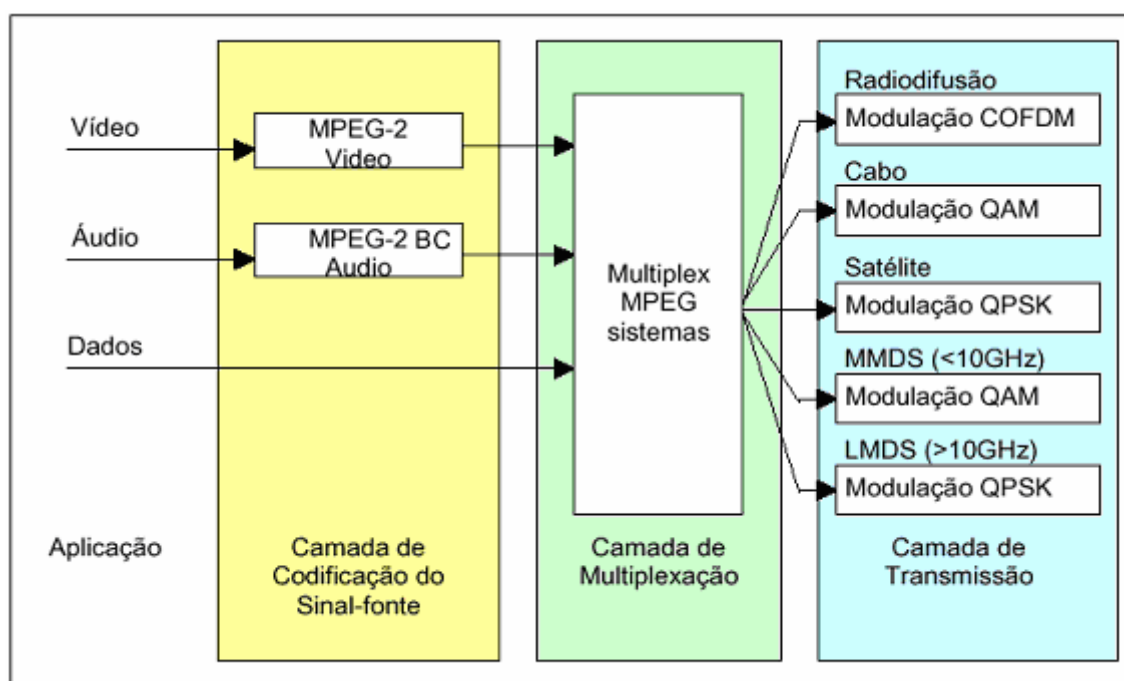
Vídeo

MPEG-2 Video

Áudio

MPEG-2 BC Audio

Dados

Multiplex MPEG sistemas

Radiodifusão

Modulação COFDM

Cabo

Modulação QAM

Satélite

Modulação QPSK

MMDS (<10GHz)

Modulação QAM

LMDS (>10GHz)

Modulação QPSK

Aplicação

Camada de Codificação do Sinal-fonte

Camada de Multiplexação

Camada de Transmissão